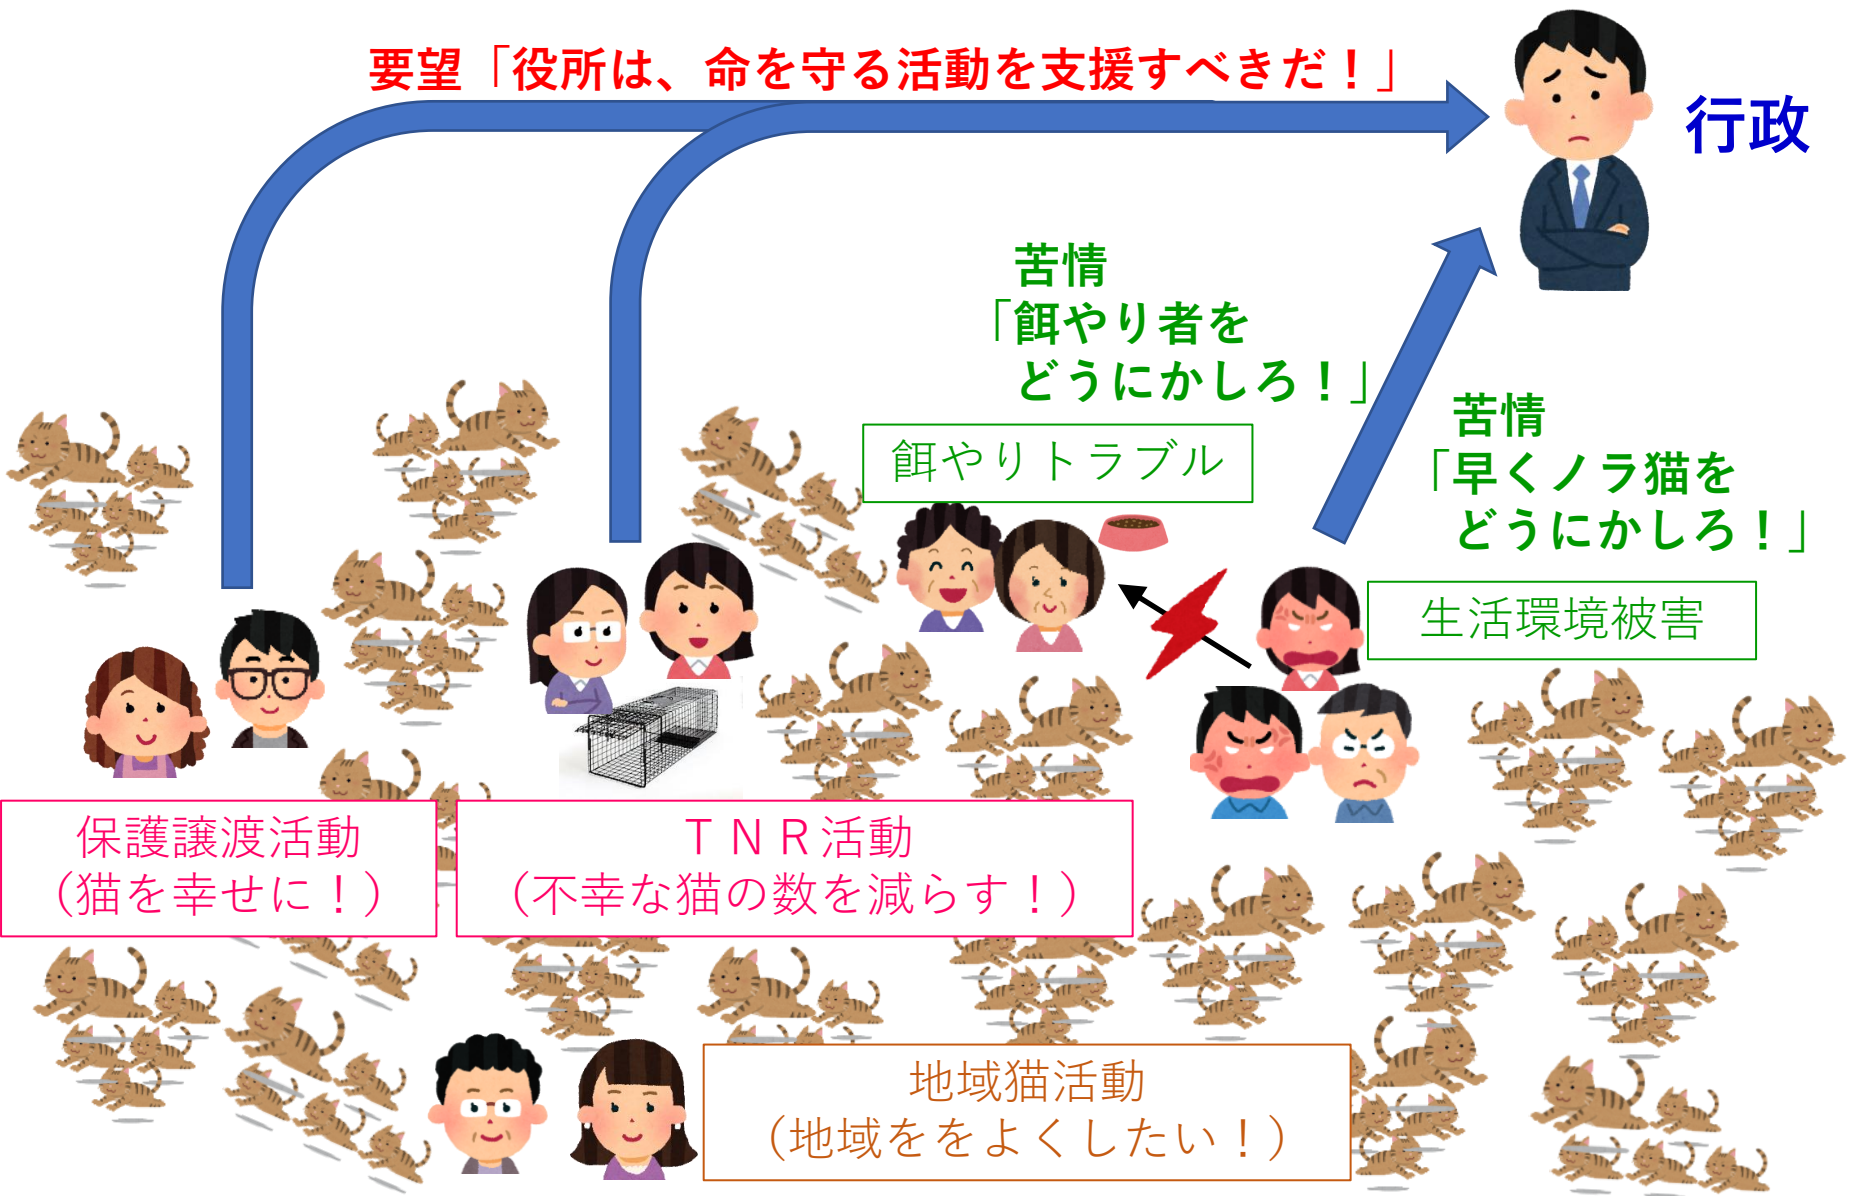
要望「役所は、命を守る活動を支援すべきだ！」

行政

苦情
「餌やり者を
どうにかしろ！」

餌やりトラブル

苦情
「早くノラ猫を
どうにかしろ！」

生活環境被害

保護譲渡活動
（猫を幸せに！）

ＴＮＲ活動
（不幸な猫の数を減らす！）

地域猫活動
（地域ををよくしたい！）